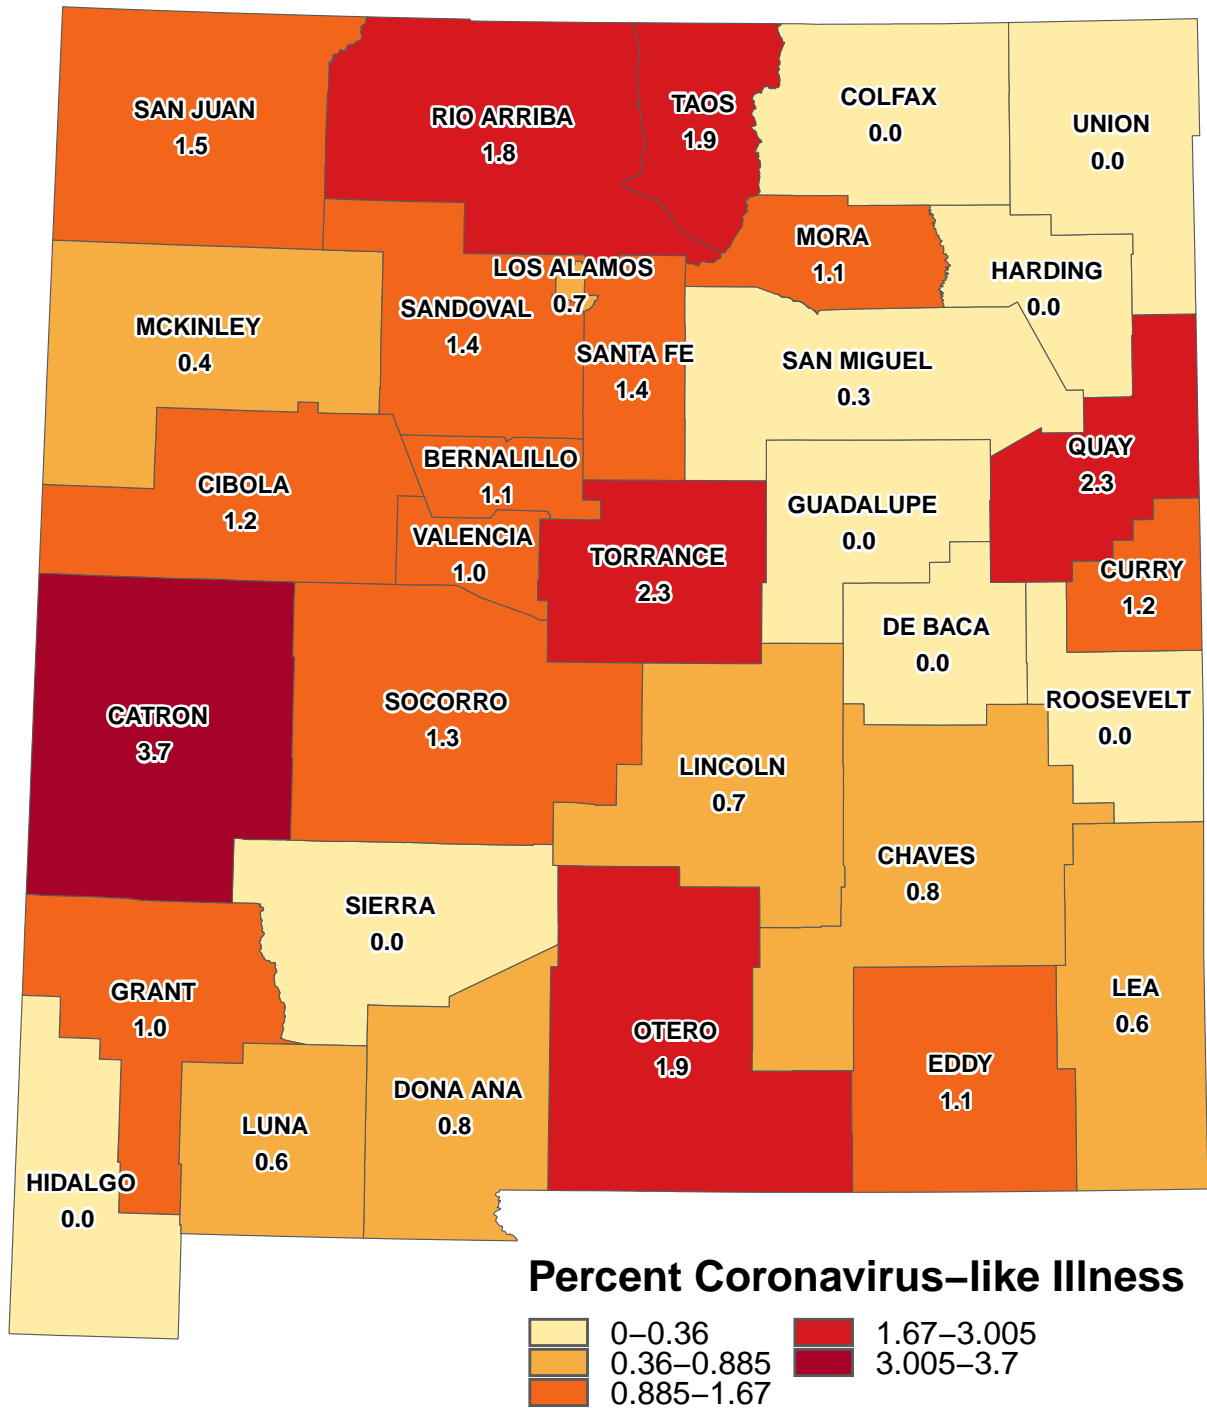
SAN JUAN
1.5

RIO ARRIBA
1.8

TAOS
1.9

COLFAX
0.0

UNION
0.0

MORA
1.1

LOS ALAMOS
0.7

HARDING
0.0

MCKINLEY
0.4

SANDOVAL
1.4

SANTA FE
1.4

SAN MIGUEL
0.3

QUAY
2.3

CIBOLA
1.2

BERNALILLO
1.1

GUADALUPE
0.0

VALENCIA
1.0

TORRANCE
2.3

CURRY
1.2

DE BACA
0.0

CATRON
3.7

SOCORRO
1.3

ROOSEVELT
0.0

LINCOLN
0.7

CHAVES
0.8

SIERRA
0.0

GRANT
1.0

LEA
0.6

OTERO
1.9

DONA ANA
0.8

EDDY
1.1

LUNA
0.6

HIDALGO
0.0

Percent Coronavirus−like Illness

0−0.36
0.36−0.885
0.885−1.67
1.67−3.005
3.005−3.7